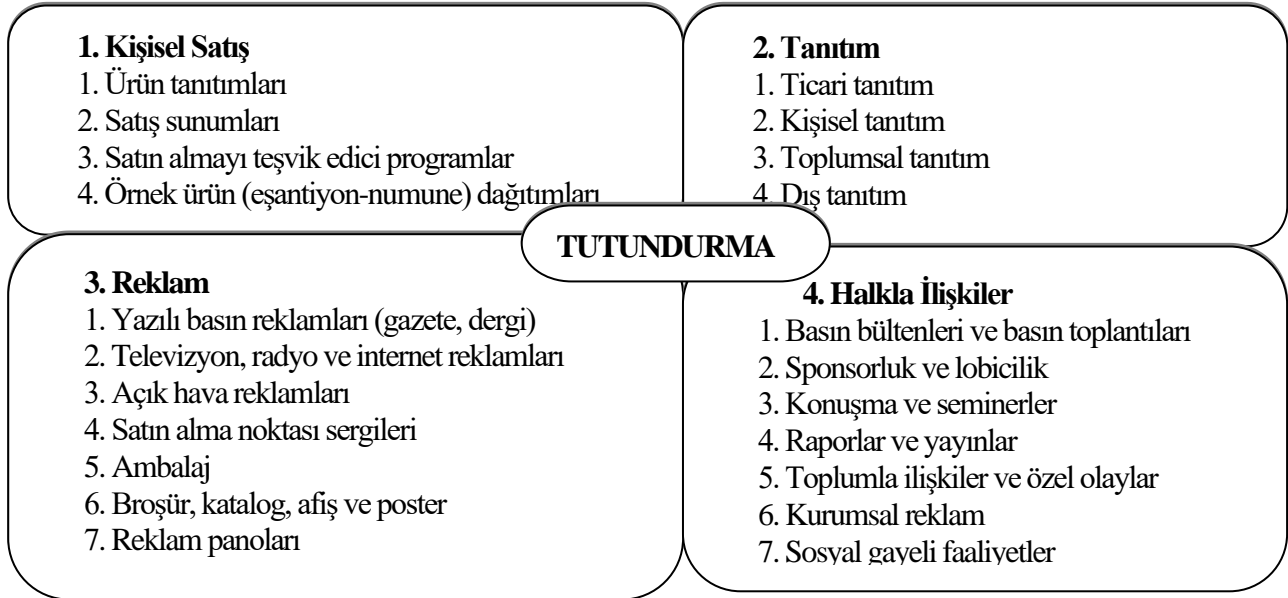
**1. Kişisel Satış**
1. Ürün tanıtımları
2. Satış sunumları
3. Satın almayı teşvik edici programlar
4. Örnek ürün (eşantiyon-numune) dağıtımları

**2. Tanıtım**
1. Ticari tanıtım
2. Kişisel tanıtım
3. Toplumsal tanıtım
4. Dış tanıtım

**TUTUNDURMA**

**3. Reklam**
1. Yazılı basın reklamları (gazete, dergi)
2. Televizyon, radyo ve internet reklamları
3. Açık hava reklamları
4. Satın alma noktası sergileri
5. Ambalaj
6. Broşür, katalog, afiş ve poster
7. Reklam panoları

**4. Halkla İlişkiler**
1. Basın bültenleri ve basın toplantıları
2. Sponsorluk ve lobicilik
3. Konuşma ve seminerler
4. Raporlar ve yayınlar
5. Toplumla ilişkiler ve özel olaylar
6. Kurumsal reklam
7. Sosyal gayeli faaliyetler